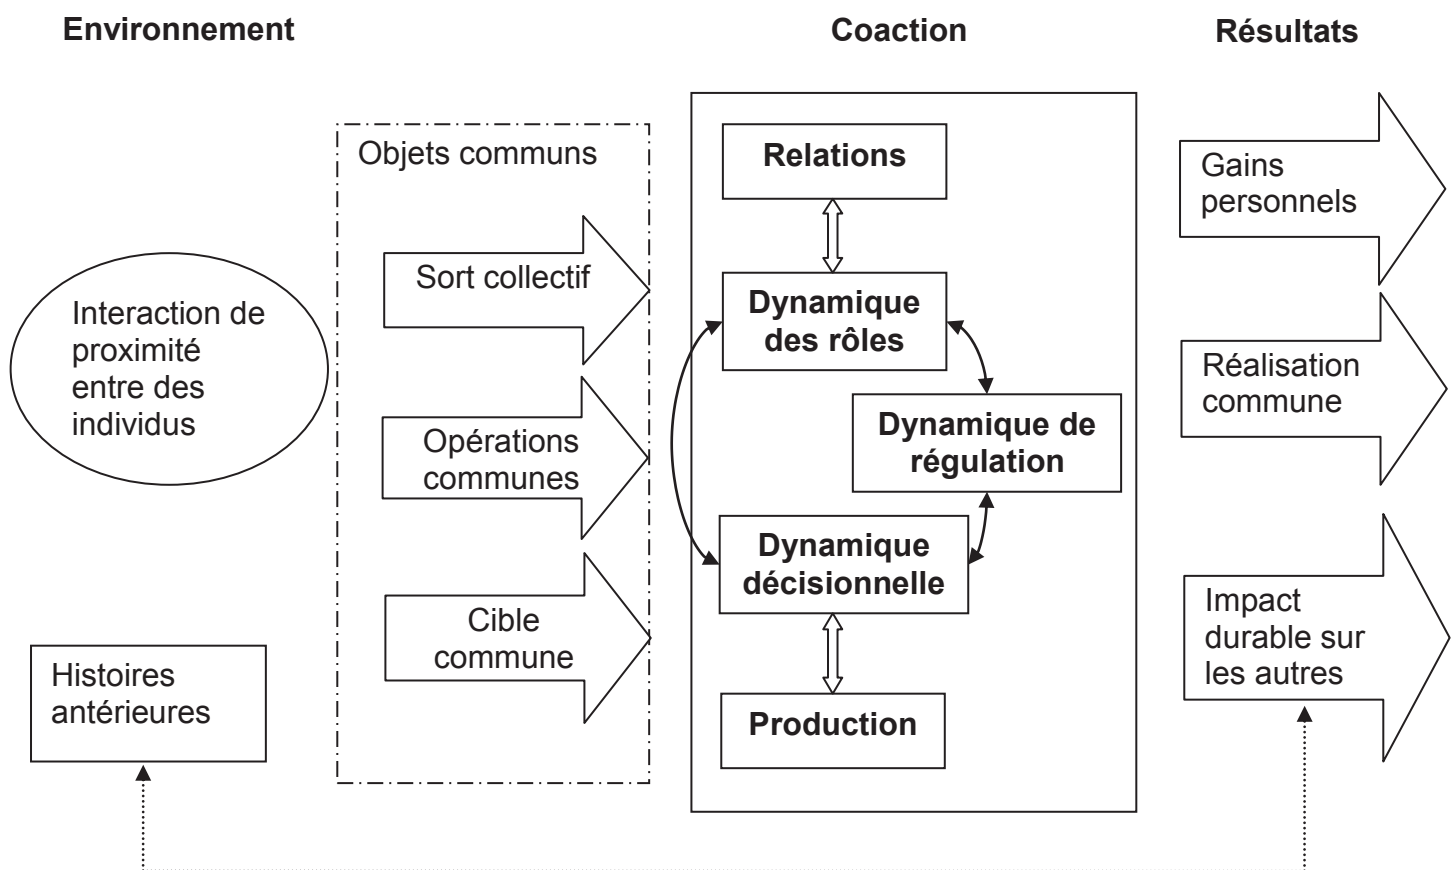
Environnement

Coaction

Résultats

Interaction de proximité entre des individus

Histoires antérieures

Objets communs

Sort collectif

Opérations communes

Cible commune

Relations

Dynamique des rôles

Dynamique de régulation

Dynamique décisionnelle

Production

Gains personnels

Réalisation commune

Impact durable sur les autres